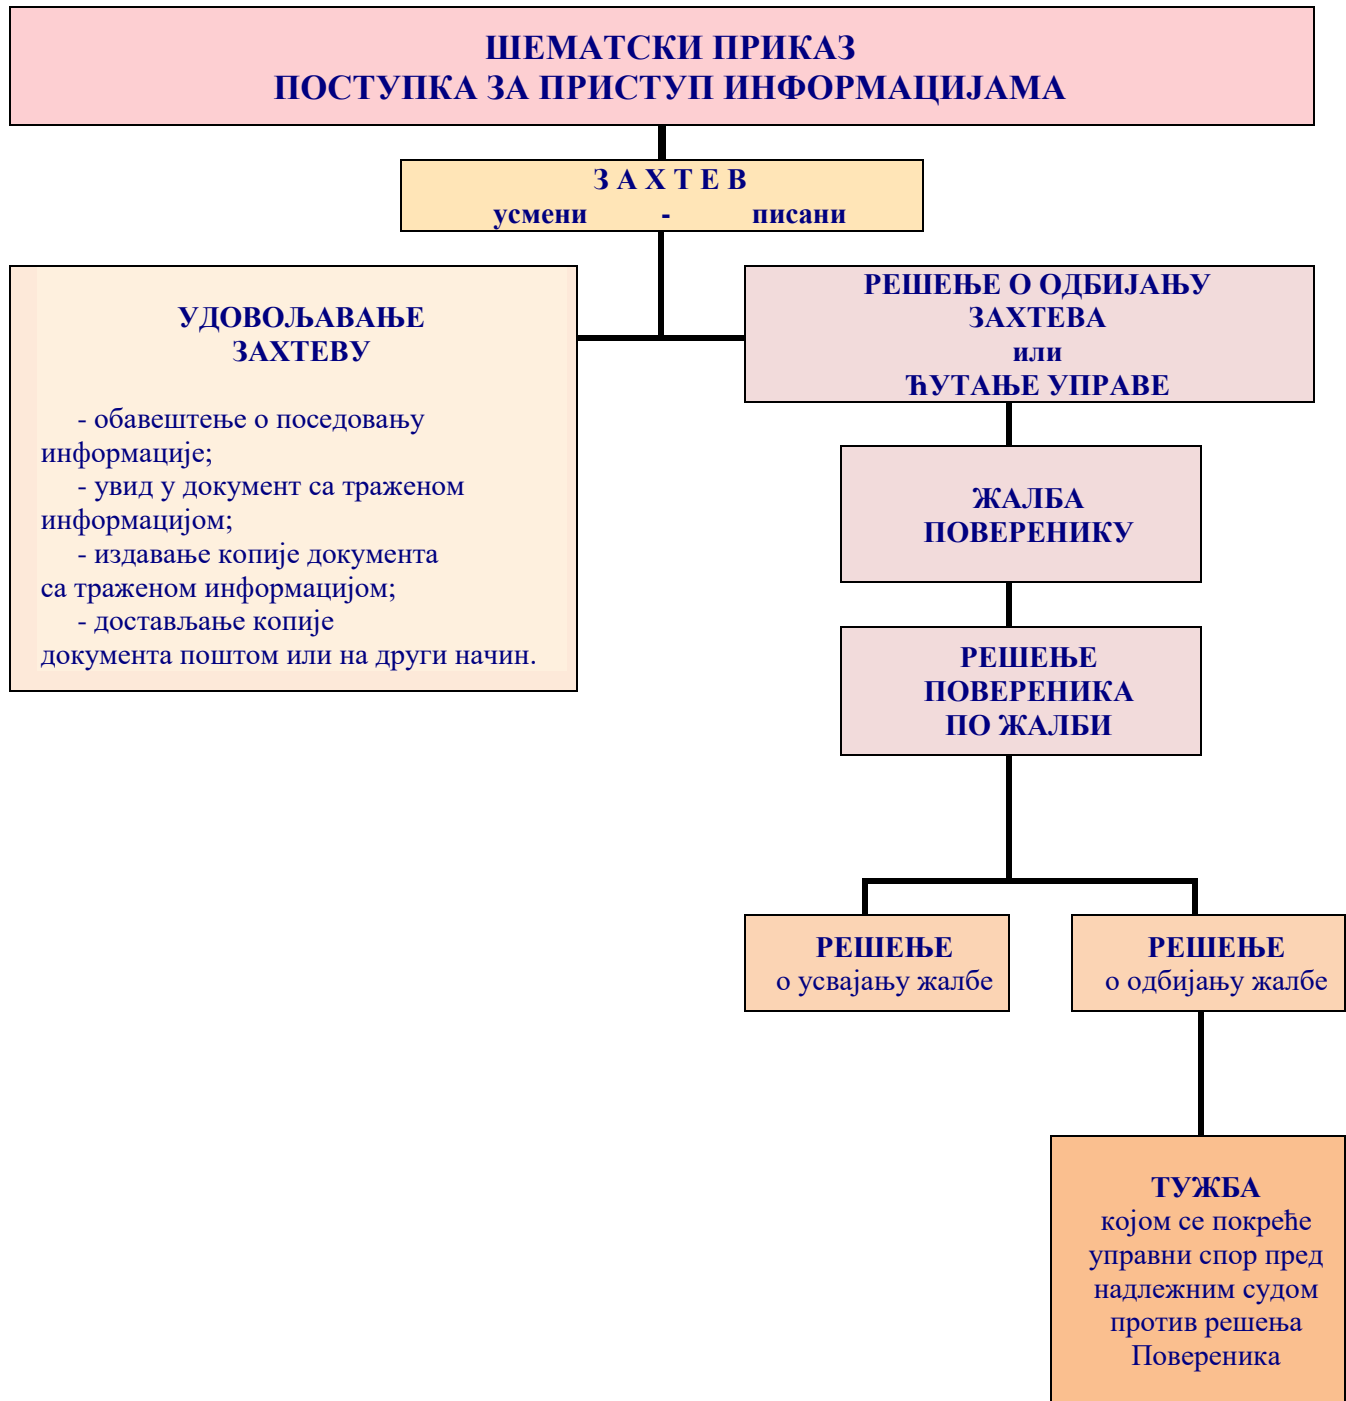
ШЕМАТСКИ ПРИКАЗ
ПОСТУПКА ЗА ПРИСТУП ИНФОРМАЦИЈАМА

З А Х Т Е В
усмени - писани

УДОВОЉАВАЊЕ ЗАХТЕВУ

- обавештење о поседовању информације;
- увид у документ са траженом информацијом;
- издавање копије документа са траженом информацијом;
- достављање копије документа поштом или на други начин.

РЕШЕЊЕ О ОДБИЈАЊУ ЗАХТЕВА
или
ЋУТАЊЕ УПРАВЕ

ЖАЛБА ПОВЕРЕНИКУ

РЕШЕЊЕ ПОВЕРЕНИКА ПО ЖАЛБИ

РЕШЕЊЕ
о усвајању жалбе

РЕШЕЊЕ
о одбијању жалбе

ТУЖБА
којом се покреће управни спор пред надлежним судом против решења Повереника